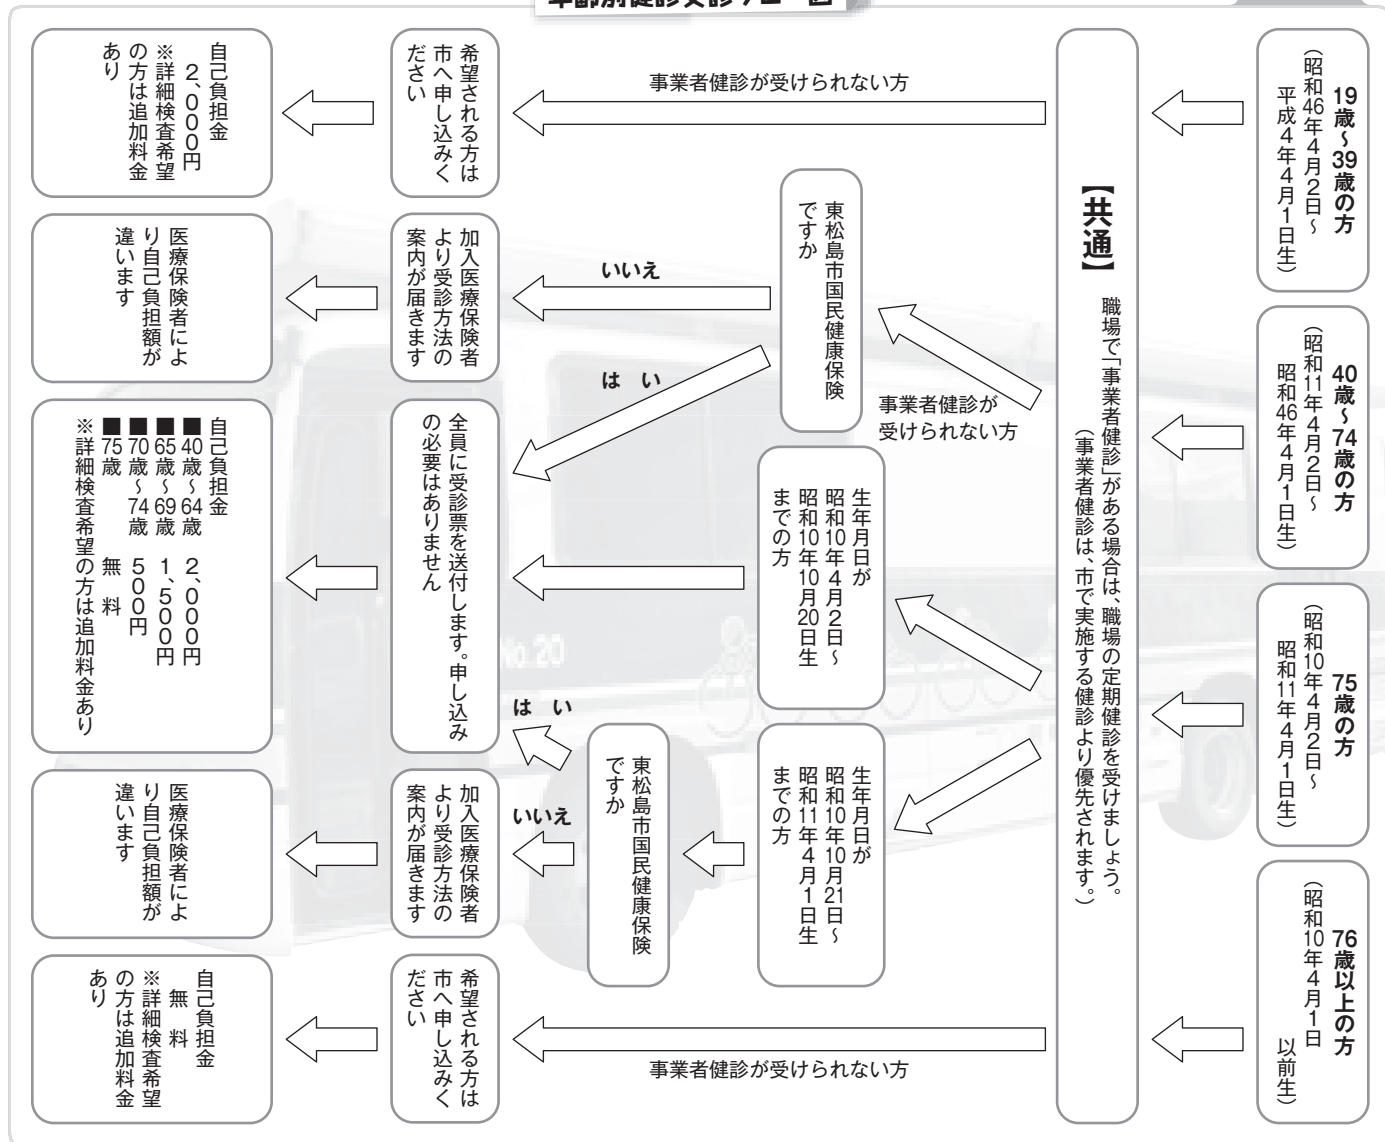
年齢別健診受診フロー図

19歳～39歳の方
(昭和46年4月2日～平成4年4月1日生)

40歳～74歳の方
(昭和11年4月2日～昭和46年4月1日生)

75歳の方
(昭和10年4月2日～昭和11年4月1日生)

76歳以上の方
(昭和10年4月1日以前生)

【共通】
職場で「事業者健診」がある場合は、職場の定期健診を受けましょう。
(事業者健診は、市で実施する健診より優先されます。)

事業者健診が受けられない方

希望される方は市へ申し込みください

自己負担金 2,000円
※詳細検査希望の方は追加料金あり

事業者健診が受けられない方

東松島市国民健康保険ですか

いいえ

加入医療保険者より受診方法の案内が届きます

医療保険者により自己負担額が違います

はい

全員に受診票を送付します。申し込みの必要はありません

自己負担金
■40歳～64歳 2,000円
■65歳～69歳 1,500円
■70歳～74歳 500円
■75歳 無料
※詳細検査希望の方は追加料金あり

生年月日が昭和10年4月2日～昭和10年10月20日生までの方

生年月日が昭和10年10月21日～昭和11年4月1日生までの方

東松島市国民健康保険ですか

はい

いいえ

加入医療保険者より受診方法の案内が届きます

医療保険者により自己負担額が違います

事業者健診が受けられない方

希望される方は市へ申し込みください

自己負担金 無料
※詳細検査希望の方は追加料金あり